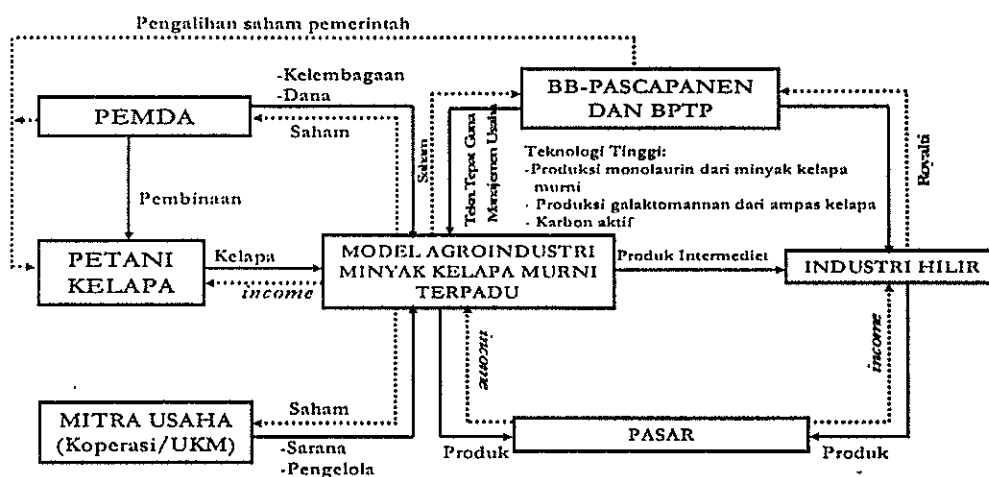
Pengalihan saham pemerintah

-Kelembagaan
-Dana

BB-PASCAPANEN DAN BPTP

PEMDA

Saham

Saham

Tekn. Tepat Guna
Manajemen Usaha

Teknologi Tinggi:
-Produksi monolaurin dari minyak kelapa murni
- Produksi galaktomannan dari ampas kelapa
- Karbon aktif

Royalti

Pembinaan

PETANI KELAPA

Kelapa

income

MODEL AGROINDUSTRI MINYAK KELAPA MURNI TERPADU

Produk Intermediet

INDUSTRI HILIR

income

income

MITRA USAHA (Koperasi/UKM)

Saham

-Sarana
-Pengelola

Produk

PASAR

Produk